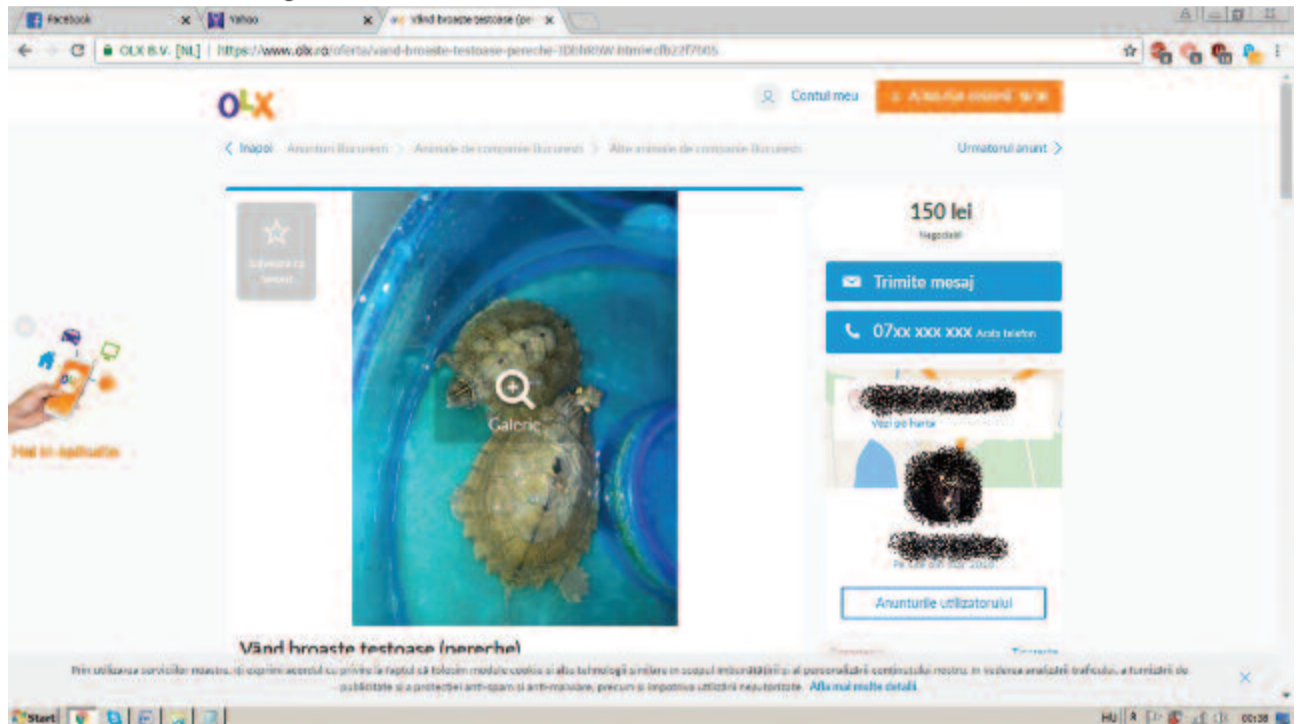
Facebook
Yahoo
Vând broaste testoase (pe
OLX B.V. [NL] https://www.olx.ro/oferta/vand-broaste-testoase-pereche-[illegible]

OLX
Contul meu
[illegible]

< Inapoi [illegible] > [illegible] > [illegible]
Urmatorul anunt >

Salveaza ca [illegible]

Galerie

150 lei
Negociabil

Trimite mesaj

07xx xxx xxx Arata telefon

Vezi pe harta

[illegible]

Anunturile utilizatorului

Mai in aplicatie

Vând broaste testoase (pereche)

Prin utilizarea serviciilor noastre, iti exprimi acordul cu privire la faptul că folosim module cookie si alte tehnologii similare in scopul imbunătățirii si al personalizării conținutului nostru, in vederea analizării traficului, a furnizării de publicitate si a protecției anti-spam si anti-malware, precum si impotriva utilizării neautorizate. Afla mai multe detalii.

Start
HU 00:38